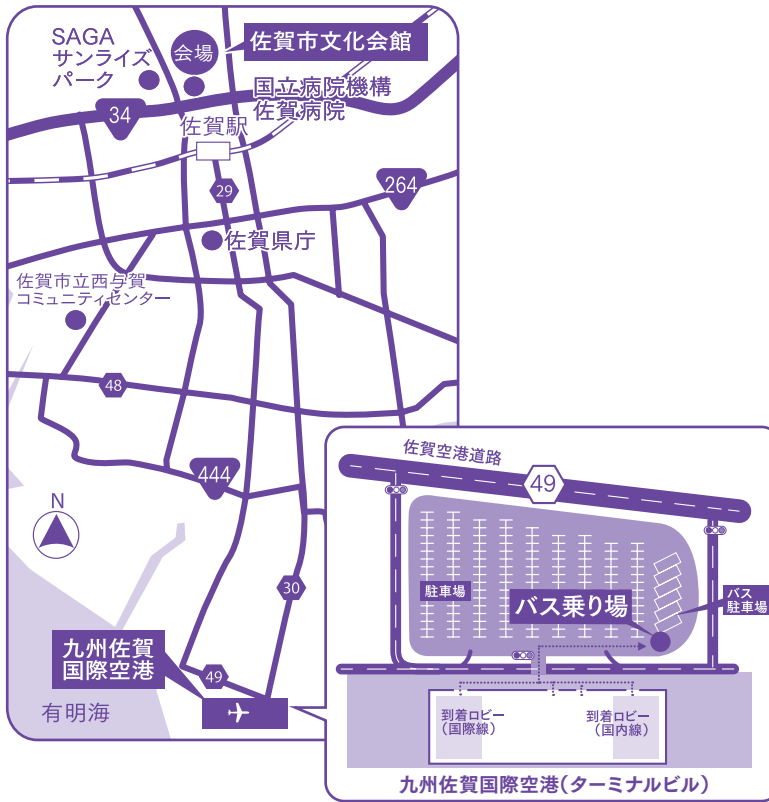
SAGA
サンライズ
パーク

会場

佐賀市文化会館

国立病院機構
佐賀病院

34

佐賀駅

29

264

佐賀県庁

佐賀市立西与賀
コミュニティセンター

48

444

N

30

九州佐賀
国際空港

49

有明海

佐賀空港道路

49

駐車場

バス乗り場

バス
駐車場

到着ロビー
（国際線）

到着ロビー
（国内線）

九州佐賀国際空港（ターミナルビル）